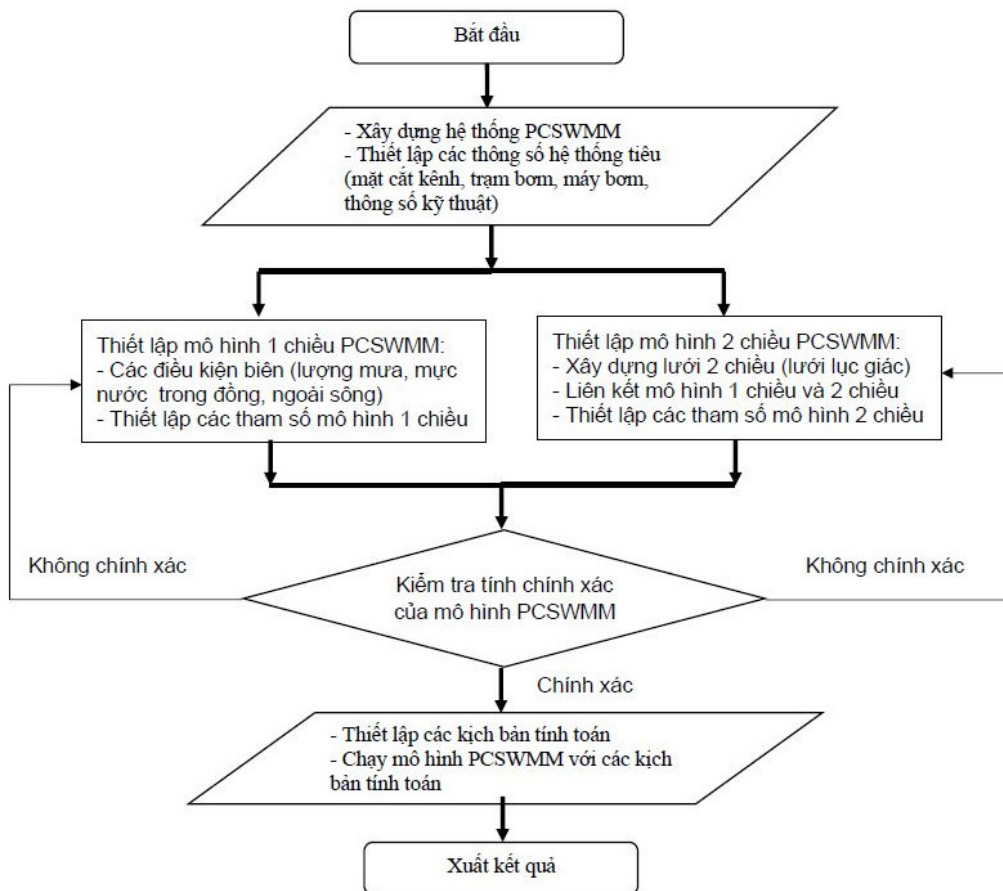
Bắt đầu

- Xây dựng hệ thống PCSWMM
- Thiết lập các thông số hệ thống tiêu (mặt cắt kênh, trạm bơm, máy bơm, thông số kỹ thuật)

Thiết lập mô hình 1 chiều PCSWMM:
- Các điều kiện biên (lượng mưa, mực nước trong đồng, ngoài sông)
- Thiết lập các tham số mô hình 1 chiều

Thiết lập mô hình 2 chiều PCSWMM:
- Xây dựng lưới 2 chiều (lưới lục giác)
- Liên kết mô hình 1 chiều và 2 chiều
- Thiết lập các tham số mô hình 2 chiều

Không chính xác

Kiểm tra tính chính xác của mô hình PCSWMM

Không chính xác

Chính xác

- Thiết lập các kịch bản tính toán
- Chạy mô hình PCSWMM với các kịch bản tính toán

Xuất kết quả